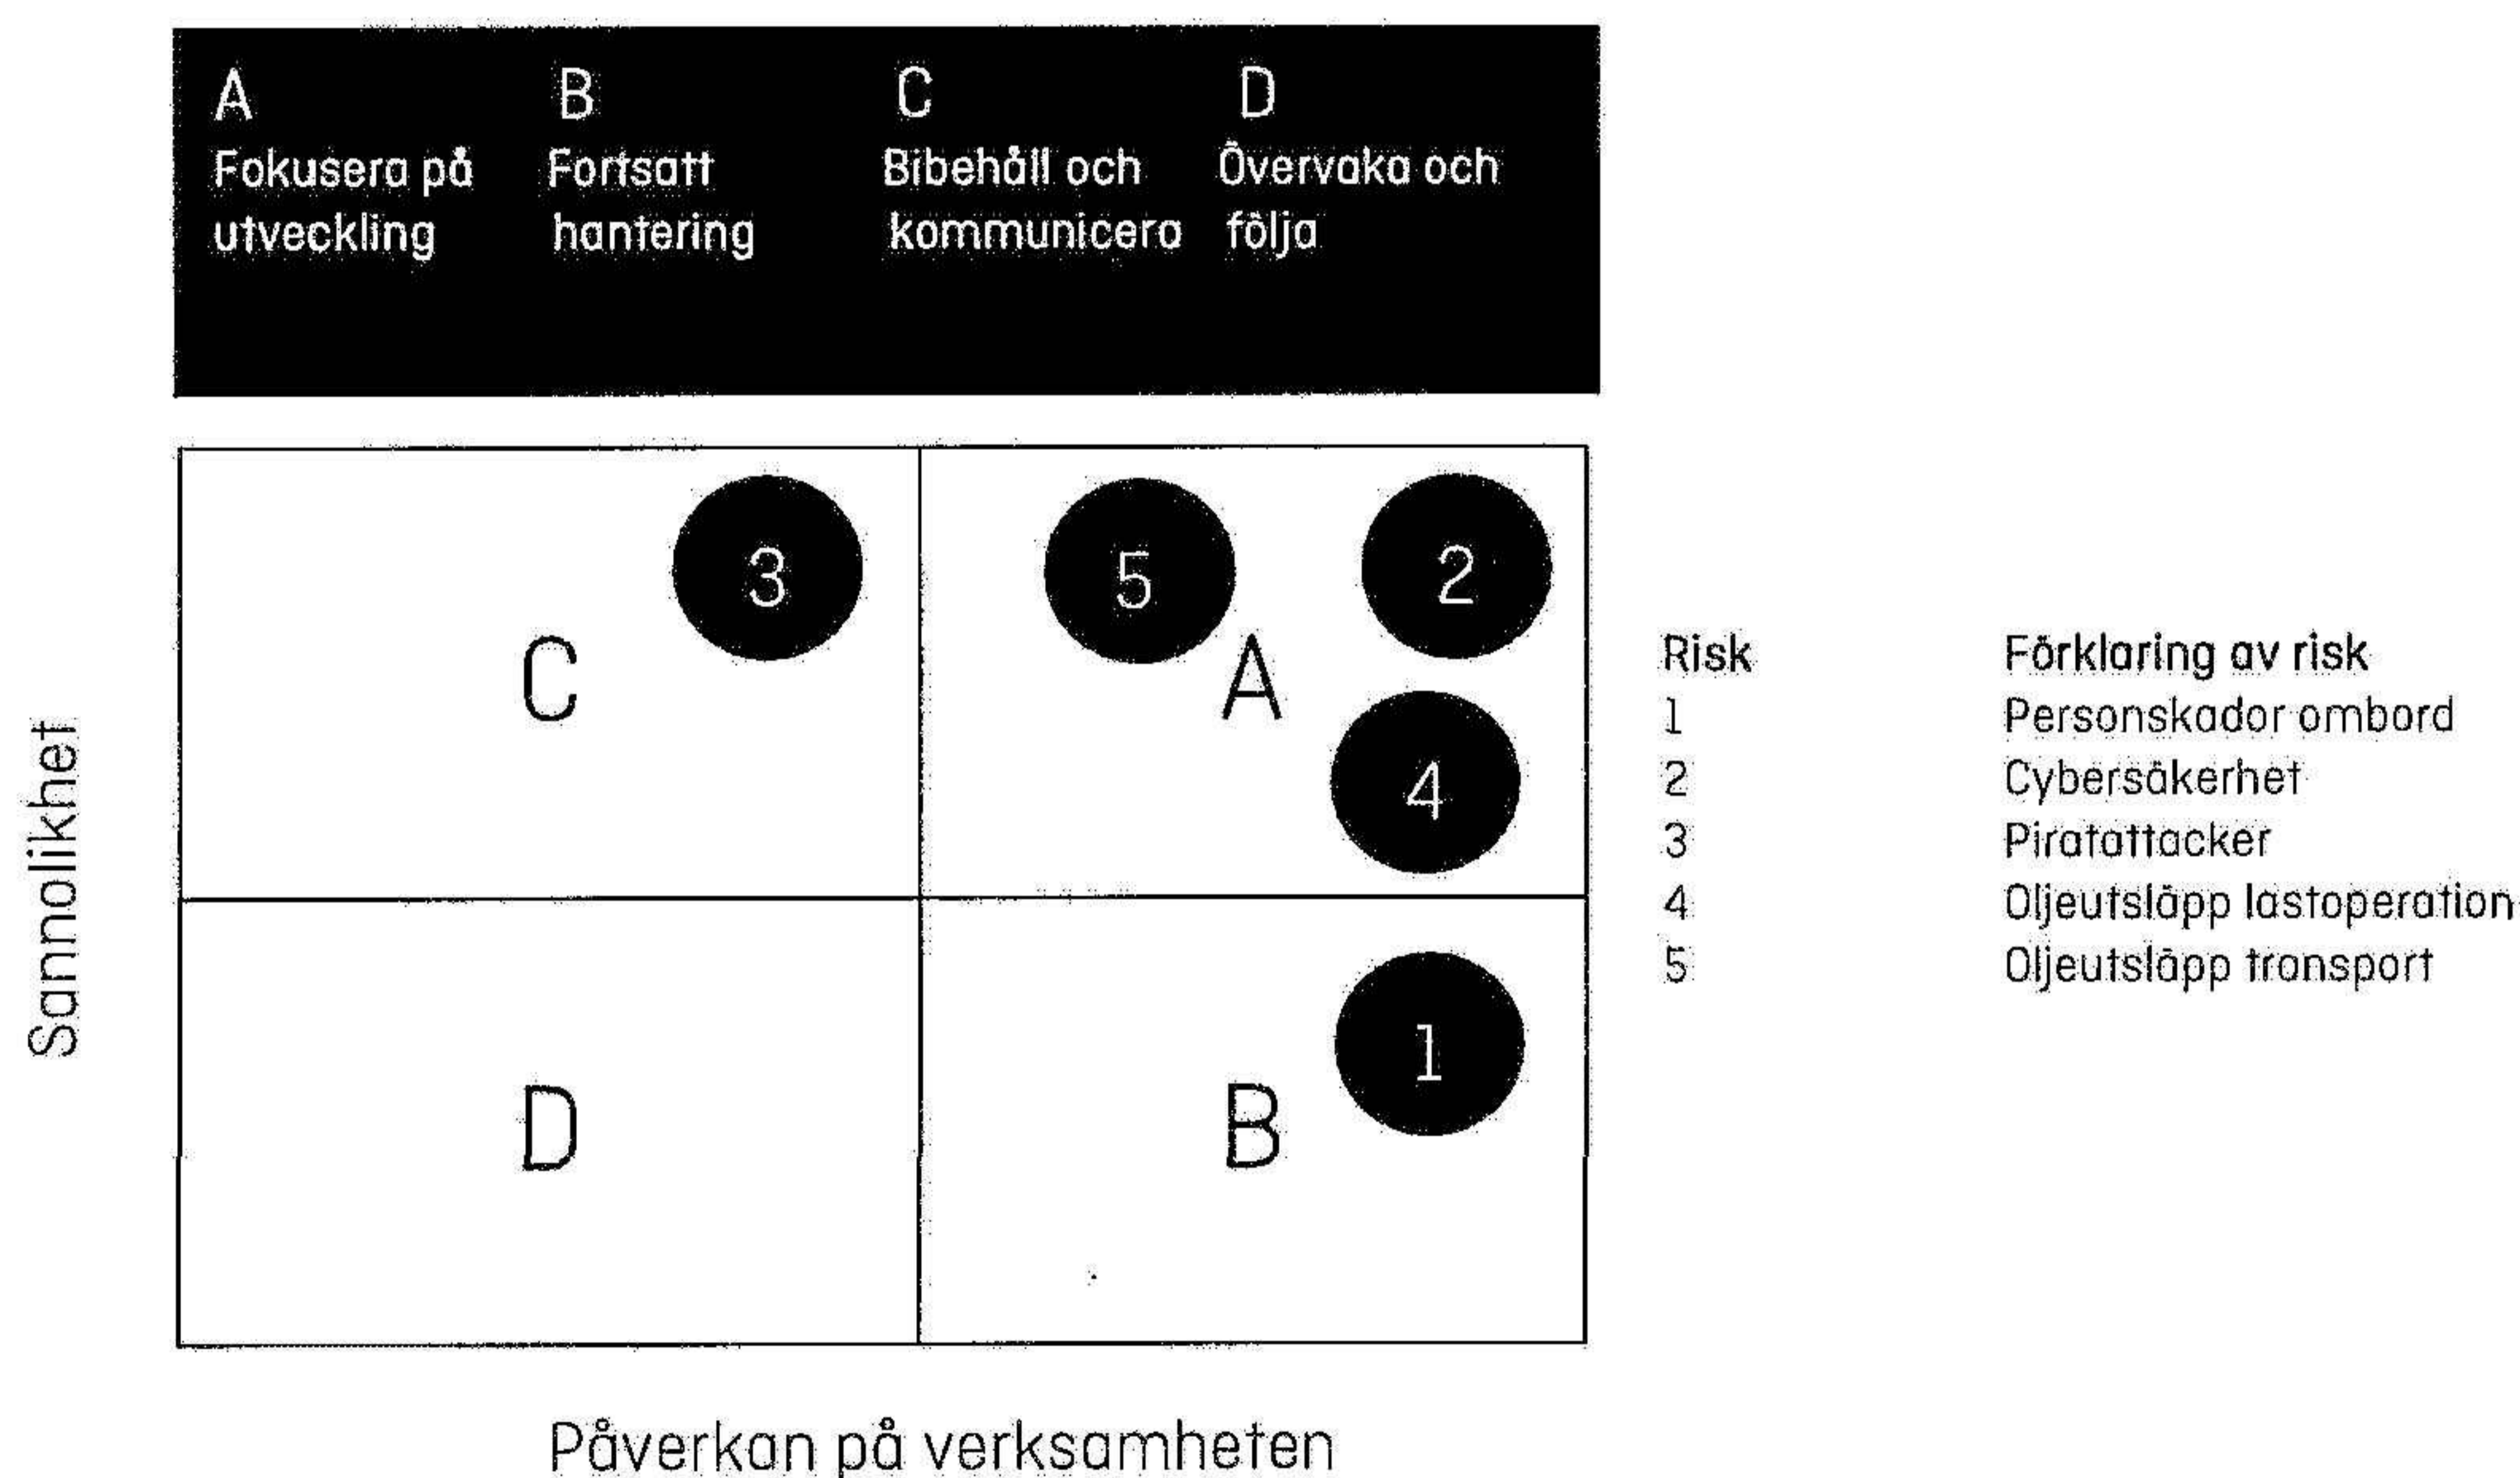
A
Fokusera på utveckling

B
Fortsatt hantering

C
Bibehåll och kommunicera

D
Övervaka och följa

3

C

5

A

2

4

D

B

1

Sannolikhet

Påverkan på verksamheten

| Risk | Förklaring av risk |
|---|---|
| 1 | Personskador ombord |
| 2 | Cybersäkerhet |
| 3 | Piratattacker |
| 4 | Oljeutsläpp lastoperation |
| 5 | Oljeutsläpp transport |